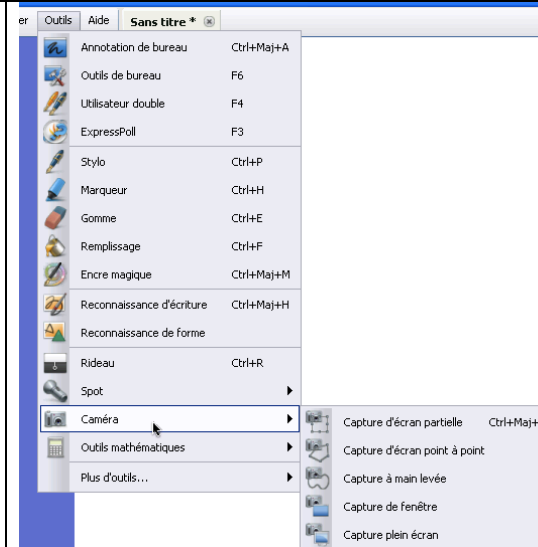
er Outils Aide Sans titre *

Annotation de bureau Ctrl+Maj+A
Outils de bureau F6
Utilisateur double F4
ExpressPoll F3
Stylo Ctrl+P
Marqueur Ctrl+H
Gomme Ctrl+E
Remplissage Ctrl+F
Encre magique Ctrl+Maj+M
Reconnaissance d'écriture Ctrl+Maj+H
Reconnaissance de forme
Rideau Ctrl+R
Spot
Caméra
Outils mathématiques
Plus d'outils...

Capture d'écran partielle Ctrl+Maj+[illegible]
Capture d'écran point à point
Capture à main levée
Capture de fenêtre
Capture plein écran